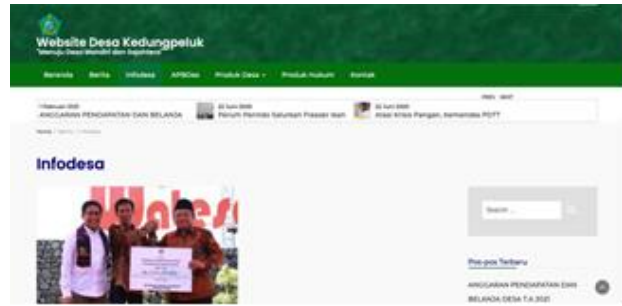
Website Desa Kedungpeluk

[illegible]

Beranda Berita Infodesa APBDes Produk Desa Produk Hukum Kontak

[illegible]

ANGGARAN PENDAPATAN DAN BELANJA

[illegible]

Perum Pemilik Saluran Fasilitas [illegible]

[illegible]

Atasi Krisis Pangan, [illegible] PDTT

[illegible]

Infodesa

Search ...

Pos-pos Terbaru

ANGGARAN PENDAPATAN DAN BELANJA DESA T.A 2021